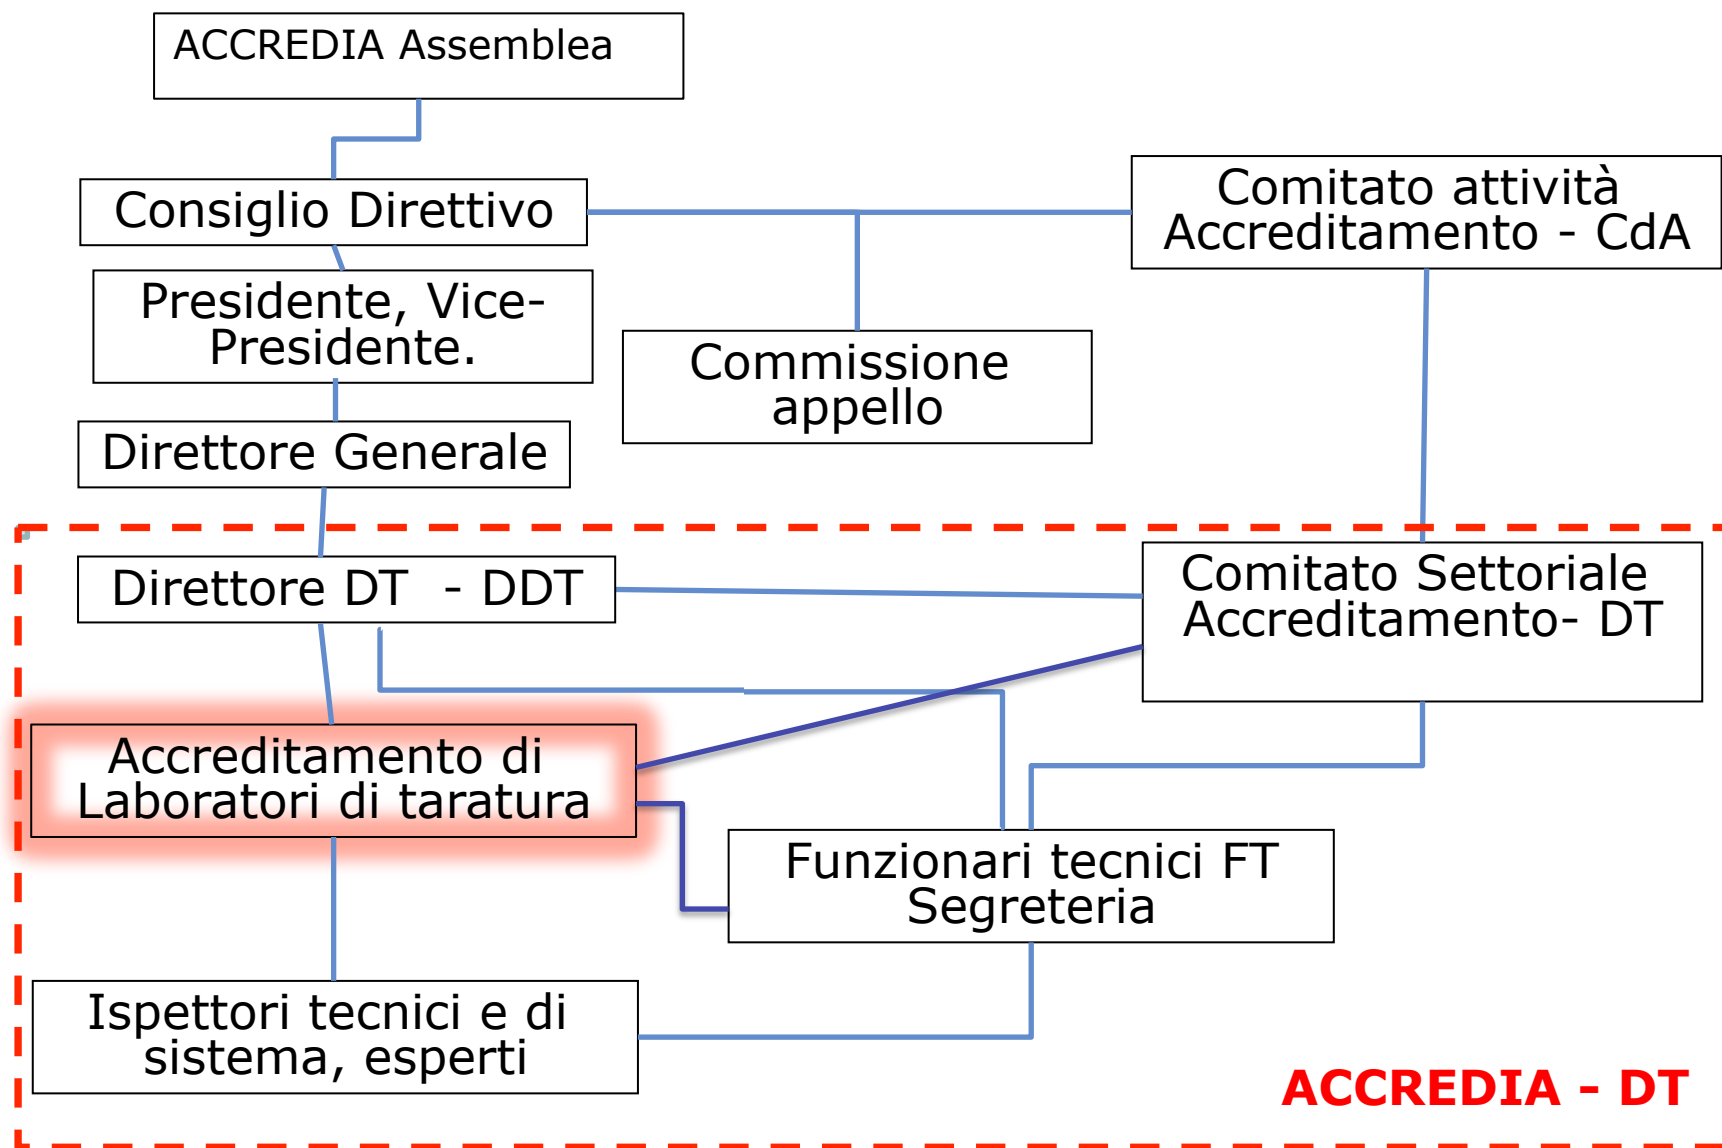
ACCREDIA Assemblea

Consiglio Direttivo

Comitato attività Accreditamento - CdA

Presidente, Vice-Presidente.

Commissione appello

Direttore Generale

Direttore DT - DDT

Comitato Settoriale Accreditamento- DT

Accreditamento di Laboratori di taratura

Funzionari tecnici FT Segreteria

Ispettori tecnici e di sistema, esperti

ACCREDIA - DT